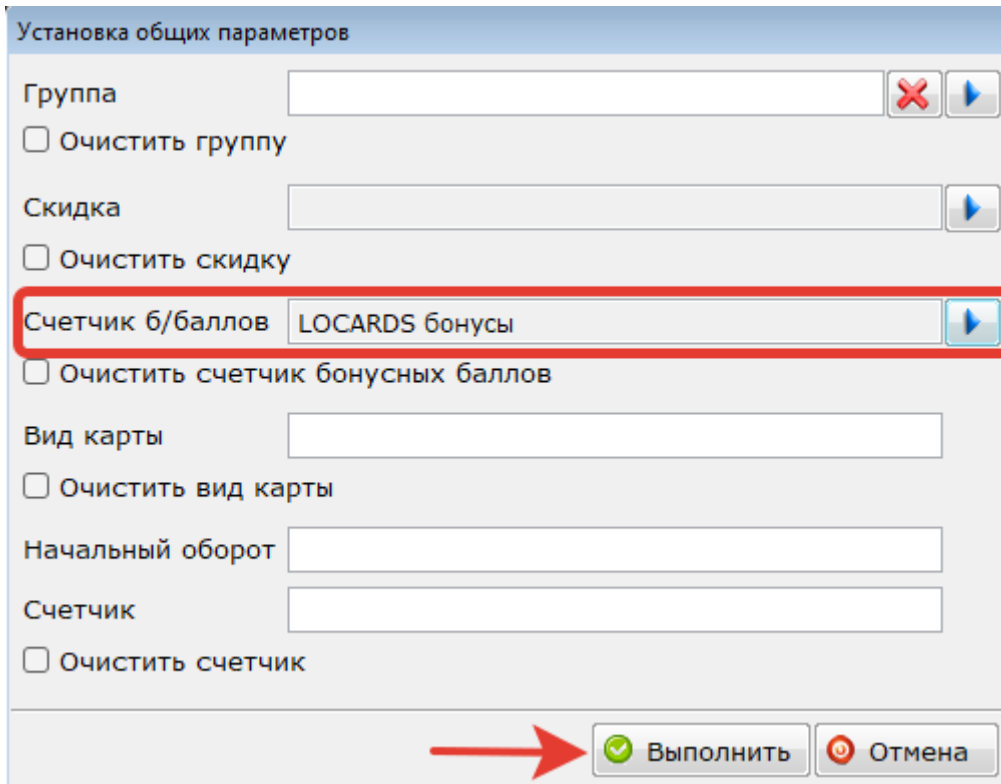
Установка общих параметров

Группа

☐ Очистить группу

Скидка

☐ Очистить скидку

Счетчик б/баллов LOCARDS бонусы

☐ Очистить счетчик бонусных баллов

Вид карты

☐ Очистить вид карты

Начальный оборот

Счетчик

☐ Очистить счетчик

Выполнить Отмена